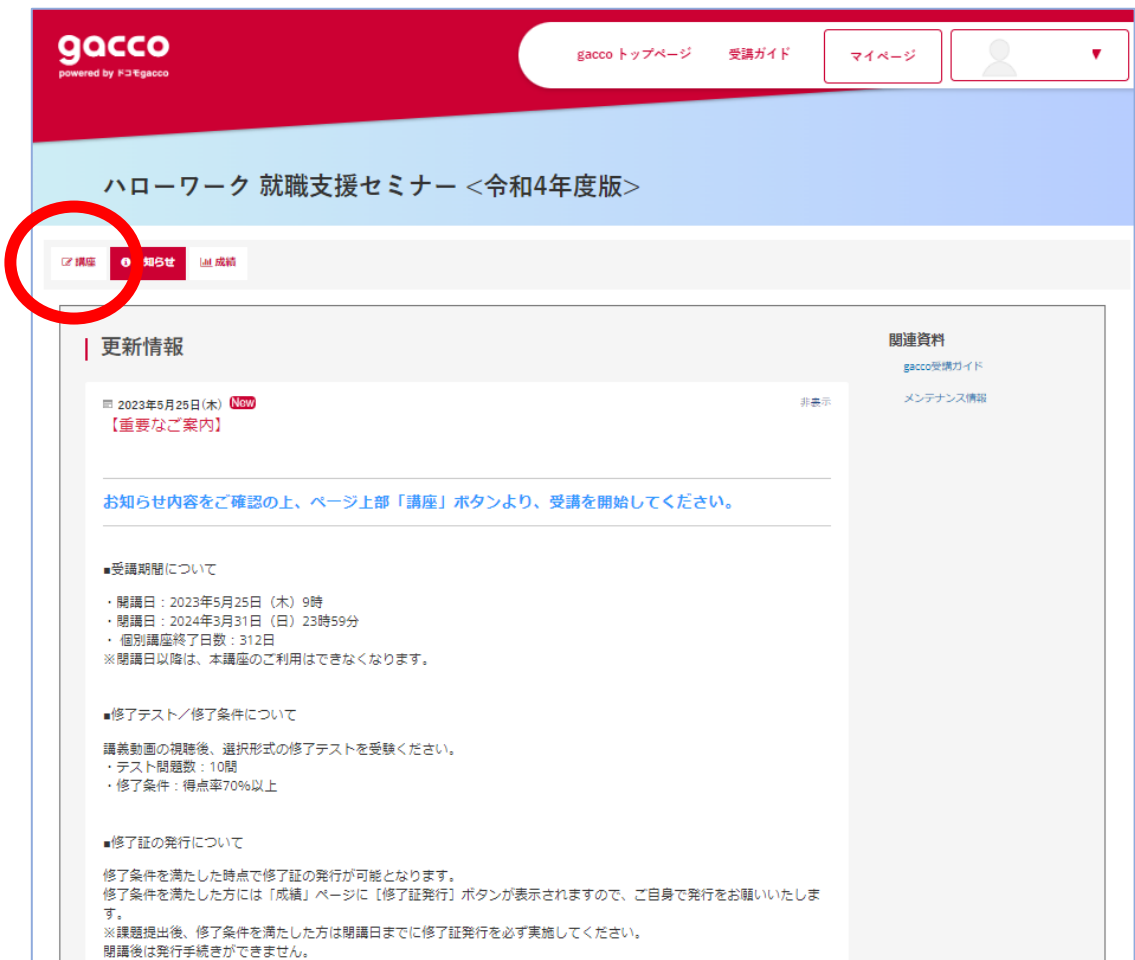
gacco
powered by ドコモgacco

gacco トップページ　受講ガイド　マイページ

ハローワーク 就職支援セミナー <令和4年度版>

講座　知らせ　成績

更新情報

2023年5月25日(木) New
【重要なご案内】

非表示

お知らせ内容をご確認の上、ページ上部「講座」ボタンより、受講を開始してください。

■受講期間について

・開講日：2023年5月25日（木）9時
・閉講日：2024年3月31日（日）23時59分
・ 個別講座終了日数：312日
※閉講日以降は、本講座のご利用はできなくなります。

■修了テスト／修了条件について

講義動画の視聴後、選択形式の修了テストを受験ください。
・テスト問題数：10問
・修了条件：得点率70%以上

■修了証の発行について

修了条件を満たした時点で修了証の発行が可能となります。
修了条件を満たした方には「成績」ページに［修了証発行］ボタンが表示されますので、ご自身で発行をお願いいたします。
※課題提出後、修了条件を満たした方は閉講日までに修了証発行を必ず実施してください。
閉講後は発行手続きができません。

関連資料
gacco受講ガイド
メンテナンス情報